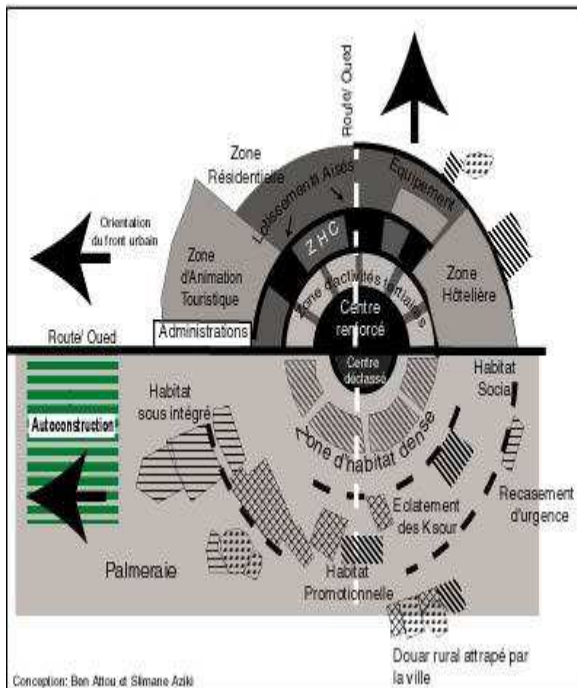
Route/ Oued

Zone Résidentielle

Lotissement Aisés

Equipement

Orientation du front urbain

Zone d'Animation Touristique

Z H C

Zone d'activités tertiaires

Zone Hôtelière

Centre renforcé

Administrations

Route/ Oued

Centre déclassé

Habitat sous intégré

Habitat Social

Autoconstruction

Zone d'habitat dense

Eclatement des Ksour

Recasement d'urgence

Palmeraie

Habitat Promotionnelle

Douar rural attrapé par la ville

Conception: Ben Attou et Slimane Aziki